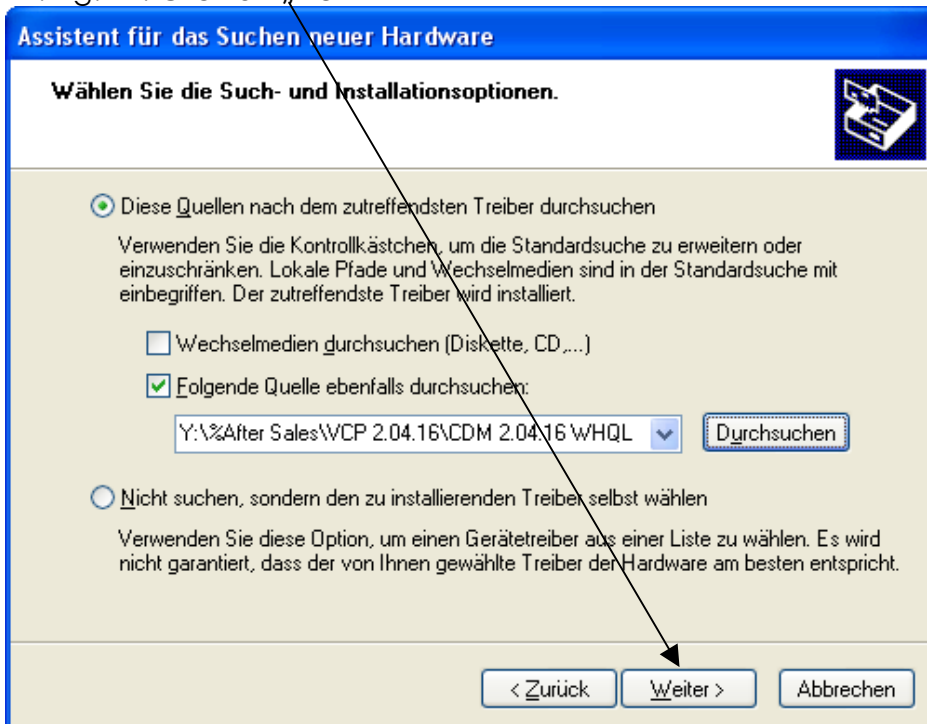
Assistent für das Suchen neuer Hardware

Wählen Sie die Such- und Installationsoptionen.

Diese Quellen nach dem zutreffendsten Treiber durchsuchen

Verwenden Sie die Kontrollkästchen, um die Standardsuche zu erweitern oder einzuschränken. Lokale Pfade und Wechselmedien sind in der Standardsuche mit einbegriffen. Der zutreffendste Treiber wird installiert.

Wechselmedien durchsuchen (Diskette, CD,...)

Folgende Quelle ebenfalls durchsuchen:

Y:\%After Sales\VCP 2.04.16\CDM 2.04.16 WHQL

Durchsuchen

Nicht suchen, sondern den zu installierenden Treiber selbst wählen

Verwenden Sie diese Option, um einen Gerätetreiber aus einer Liste zu wählen. Es wird nicht garantiert, dass der von Ihnen gewählte Treiber der Hardware am besten entspricht.

< Zurück

Weiter >

Abbrechen